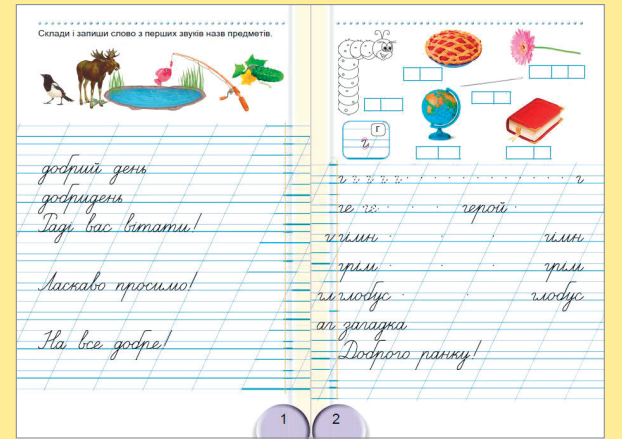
Склади і запиши слово з перших звуків назв предметів.

добрий день
добридень
Раді вас вітати!

Ласкаво просимо!

На все добре!

г

г

ге ге герой
гимн гимн
грім грім
гл глобус глобус
ал загадка
Доброго ранку!

1

2